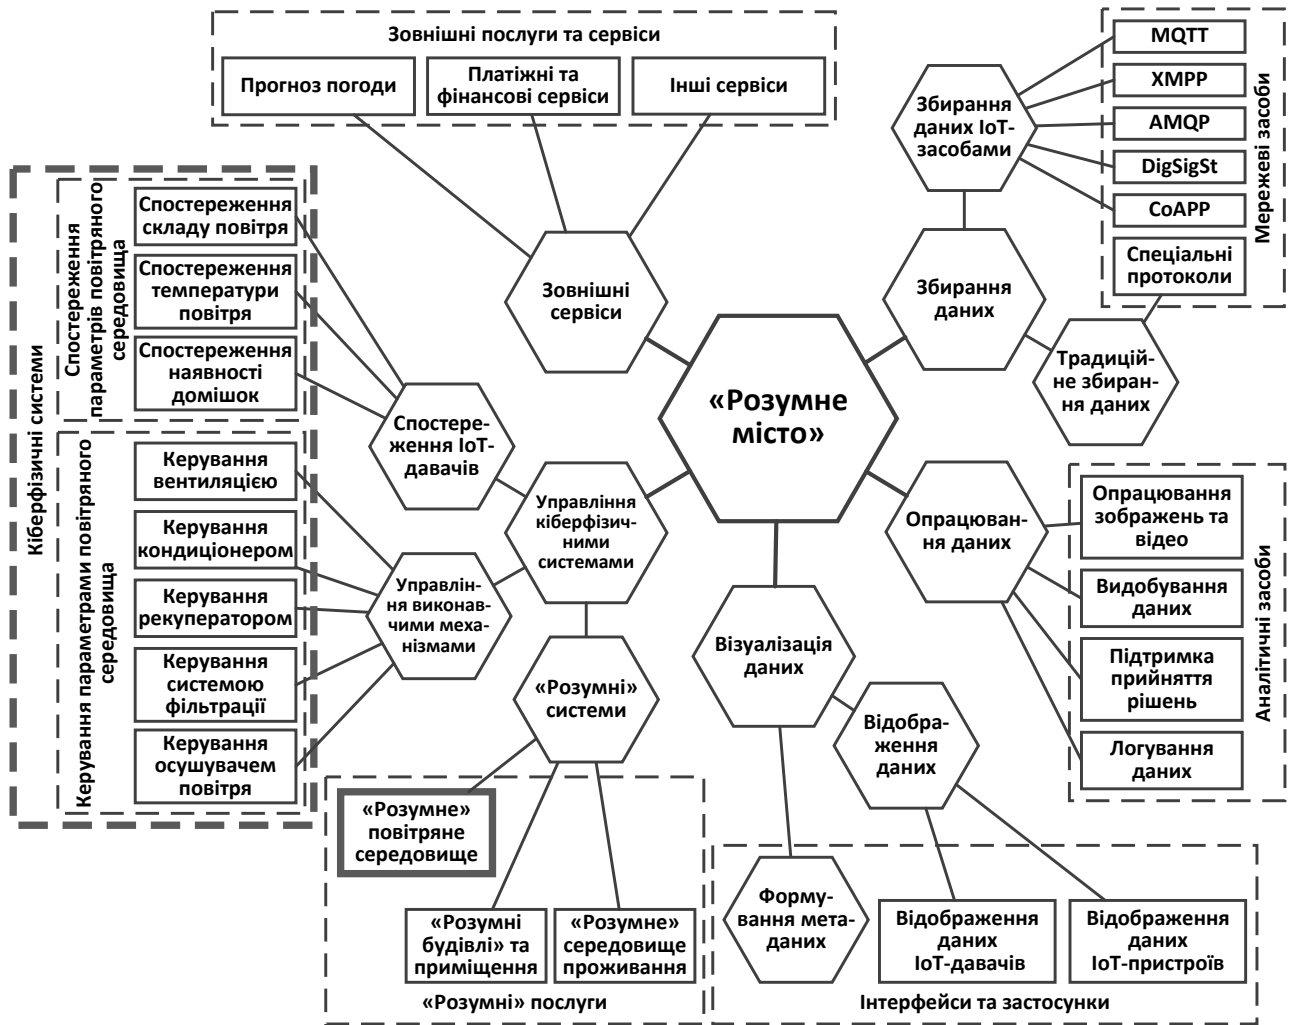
Зовнішні послуги та сервіси

Прогноз погоди

Платіжні та фінансові сервіси

Інші сервіси

Мережеві засоби

MQTT

XMPP

AMQP

DigSigSt

CoAPP

Спеціальні протоколи

Збирання даних IoT-засобами

Збирання даних

Традиційне збирання даних

Зовнішні сервіси

«Розумне місто»

Кіберфізичні системи

Спостереження параметрів повітряного середовища

Спостереження складу повітря

Спостереження температури повітря

Спостереження наявності домішок

Спостереження IoT-давачів

Керування параметрами повітряного середовища

Керування вентиляцією

Керування кондиціонером

Керування рекуператором

Керування системою фільтрації

Керування осушувачем повітря

Управління виконавчими механізмами

Управління кіберфізичними системами

«Розумні» системи

Візуалізація даних

Відображення даних

Опрацювання даних

Аналітичні засоби

Опрацювання зображень та відео

Видобування даних

Підтримка прийняття рішень

Логування даних

«Розумне» повітряне середовище

«Розумні будівлі» та приміщення

«Розумне» середовище проживання

«Розумні» послуги

Формування метаданих

Відображення даних IoT-давачів

Відображення даних IoT-пристроїв

Інтерфейси та застосунки